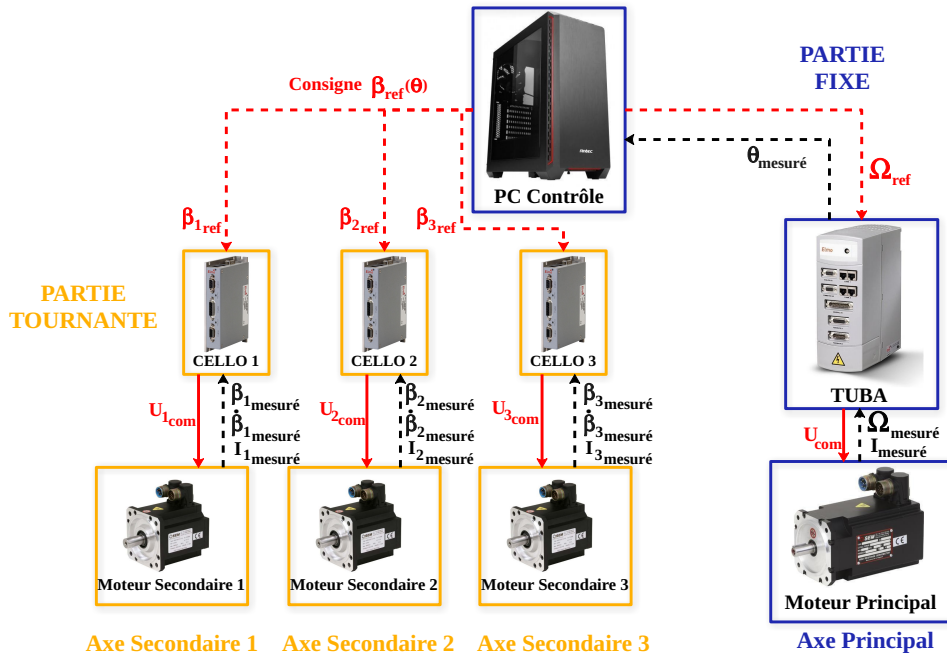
PARTIE FIXE

Consigne $\beta_{ref}(\theta)$

PC Contrôle

$\theta_{mesuré}$

$\Omega_{ref}$

$\beta_{1ref}$

$\beta_{2ref}$

$\beta_{3ref}$

PARTIE TOURNANTE

CELLO 1

CELLO 2

CELLO 3

TUBA

$U_{1com}$

$\beta_{1mesuré}$
$\dot{\beta}_{1mesuré}$
$I_{1mesuré}$

$U_{2com}$

$\beta_{2mesuré}$
$\dot{\beta}_{2mesuré}$
$I_{2mesuré}$

$U_{3com}$

$\beta_{3mesuré}$
$\dot{\beta}_{3mesuré}$
$I_{3mesuré}$

$U_{com}$

$\Omega_{mesuré}$
$I_{mesuré}$

Moteur Secondaire 1

Moteur Secondaire 2

Moteur Secondaire 3

Moteur Principal

Axe Secondaire 1

Axe Secondaire 2

Axe Secondaire 3

Axe Principal